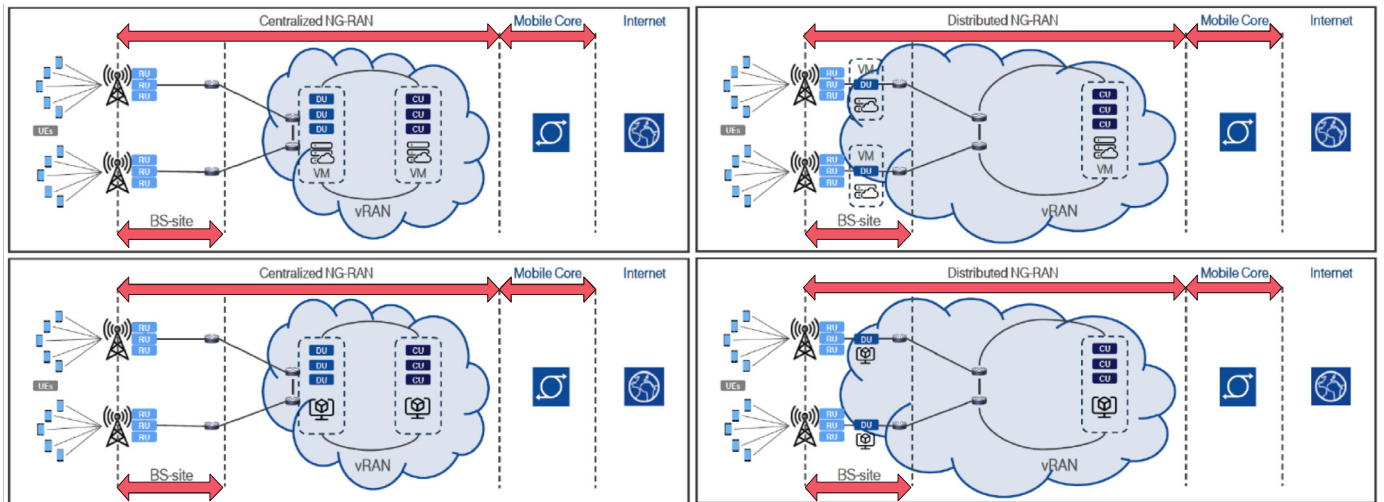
Centralized NG-RAN

Mobile Core

Internet

RU
RU
RU

RU
RU
RU

UEs

DU
DU
DU

VM

CU
CU
CU

VM

vRAN

BS-site

Distributed NG-RAN

Mobile Core

Internet

RU
RU
RU

VM
DU

RU
RU
RU

VM
DU

UEs

CU
CU
CU

VM

BS-site

vRAN

Centralized NG-RAN

Mobile Core

Internet

RU
RU
RU

RU
RU
RU

UEs

DU
DU
DU

CU
CU
CU

vRAN

BS-site

Distributed NG-RAN

Mobile Core

Internet

RU
RU
RU

DU

RU
RU
RU

DU

UEs

CU
CU
CU

BS-site

vRAN